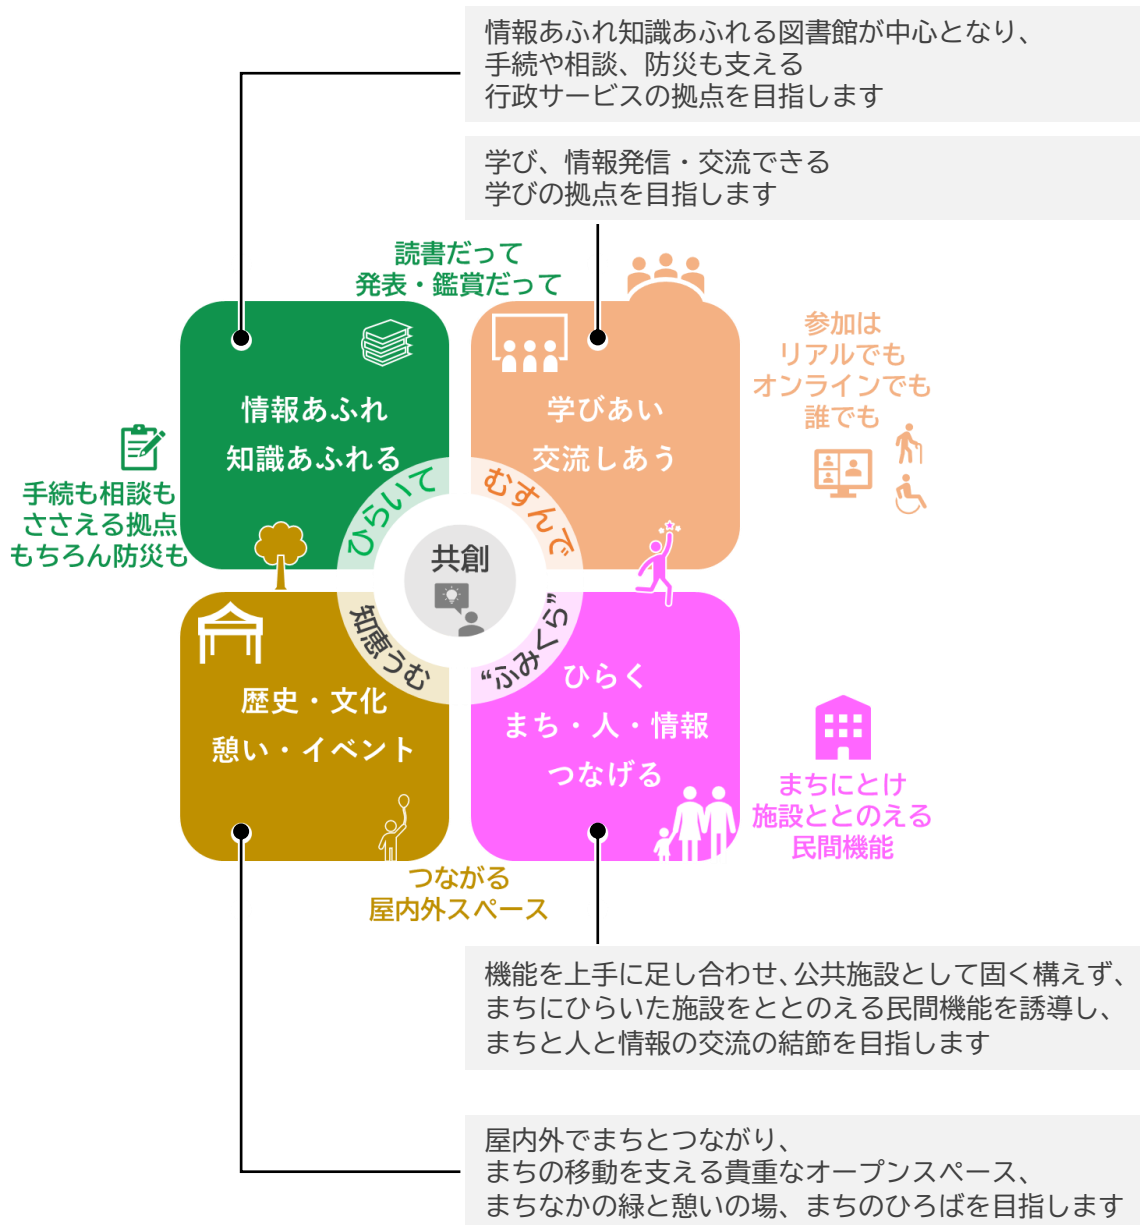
情報あふれ知識あふれる図書館が中心となり、
手続や相談、防災も支える
行政サービスの拠点を目指します

学び、情報発信・交流できる
学びの拠点を目指します

読書だって
発表・鑑賞だって

参加は
リアルでも
オンラインでも
誰でも

情報あふれ
知識あふれる

学びあい
交流しあう

手続も相談も
ささえる拠点
もちろん防災も

ひらいて

むすんで

共創

知恵うむ

“ふみくら”

歴史・文化
憩い・イベント

ひらく
まち・人・情報
つなげる

まちにとけ
施設ととのえる
民間機能

つながる
屋内外スペース

機能を上手に足し合わせ、公共施設として固く構えず、
まちにひらいた施設をととのえる民間機能を誘導し、
まちと人と情報の交流の結節を目指します

屋内外でまちとつながり、
まちの移動を支える貴重なオープンスペース、
まちなかの緑と憩いの場、まちのひろばを目指します